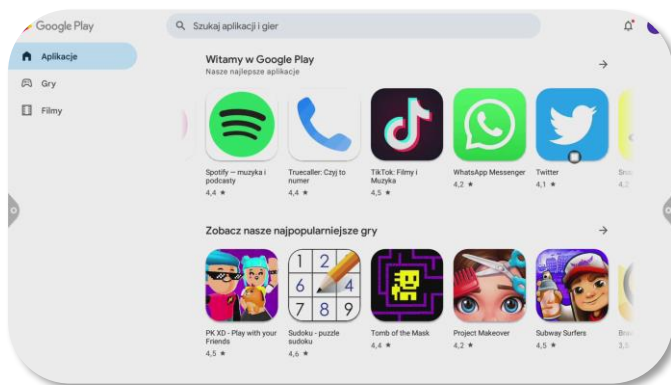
Google Play

Szukaj aplikacji i gier

Aplikacje

Gry

Filmy

Witamy w Google Play

Nasze najlepsze aplikacje

Spotify — muzyka i podcasty
4,4 ★

Truecaller: Czyj to numer
4,4 ★

TikTok: Filmy i Muzyka
4,5 ★

WhatsApp Messenger
4,2 ★

Twitter
4,1 ★

Sn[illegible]
4,2

Zobacz nasze najpopularniejsze gry

PK XD - Play with your Friends
4,5 ★

Sudoku - puzzle sudoku
4,6 ★

Tomb of the Mask
4,4 ★

Project Makeover
4,2 ★

Subway Surfers
4,5 ★

Bra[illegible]
3,5

1 2
6 4
7 8 9